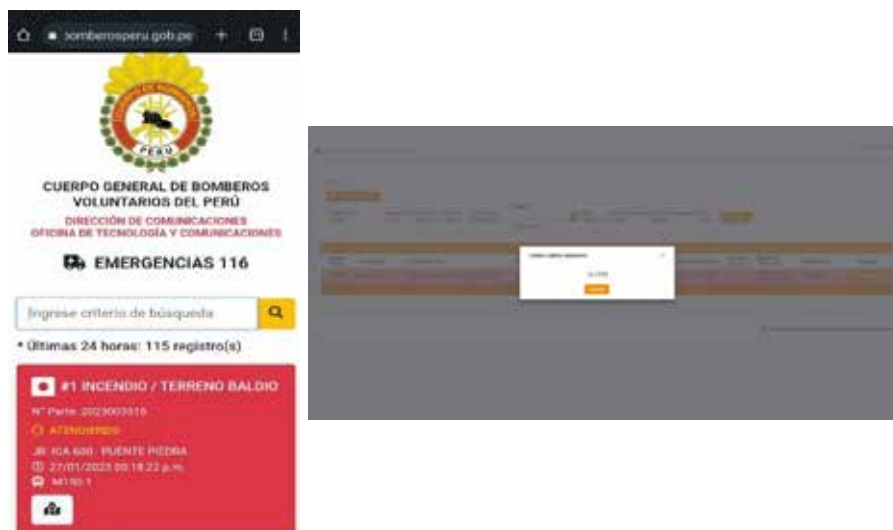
bomberosperu.gob.pe

PERÚ

CUERPO GENERAL DE BOMBEROS VOLUNTARIOS DEL PERÚ

DIRECCIÓN DE COMUNICACIONES
OFICINA DE TECNOLOGÍA Y COMUNICACIONES

EMERGENCIAS 116

Ingrese criterio de búsqueda

• Últimas 24 horas: 115 registro(s)

#1 INCENDIO / TERRENO BALDIO

N° Parte: 2023003016

ATENDIENDO

JR. ICA 600 - PUENTE PIEDRA
27/01/2023 05:18:22 p.m.
M150-1

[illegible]